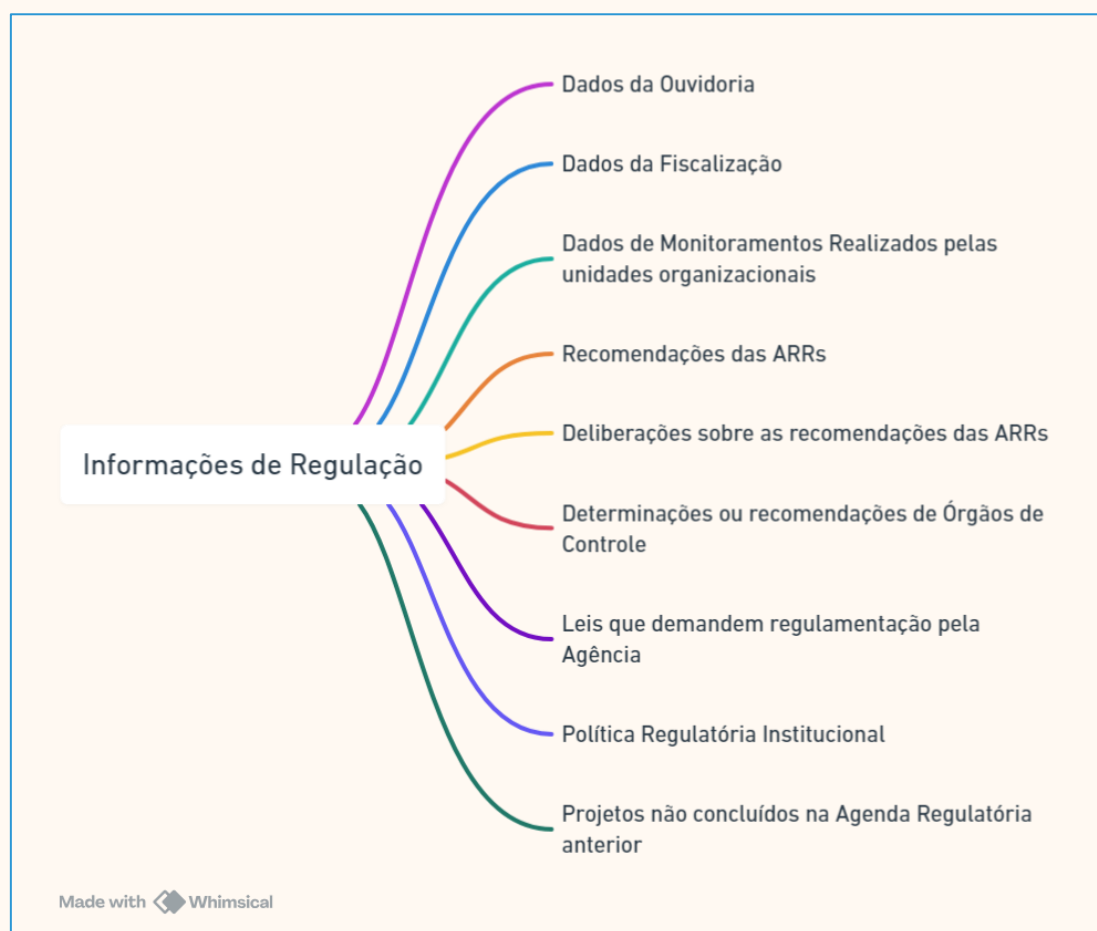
Informações de Regulação

Dados da Ouvidoria

Dados da Fiscalização

Dados de Monitoramentos Realizados pelas unidades organizacionais

Recomendações das ARRs

Deliberações sobre as recomendações das ARRs

Determinações ou recomendações de Órgãos de Controle

Leis que demandem regulamentação pela Agência

Política Regulatória Institucional

Projetos não concluídos na Agenda Regulatória anterior

Made with Whimsical